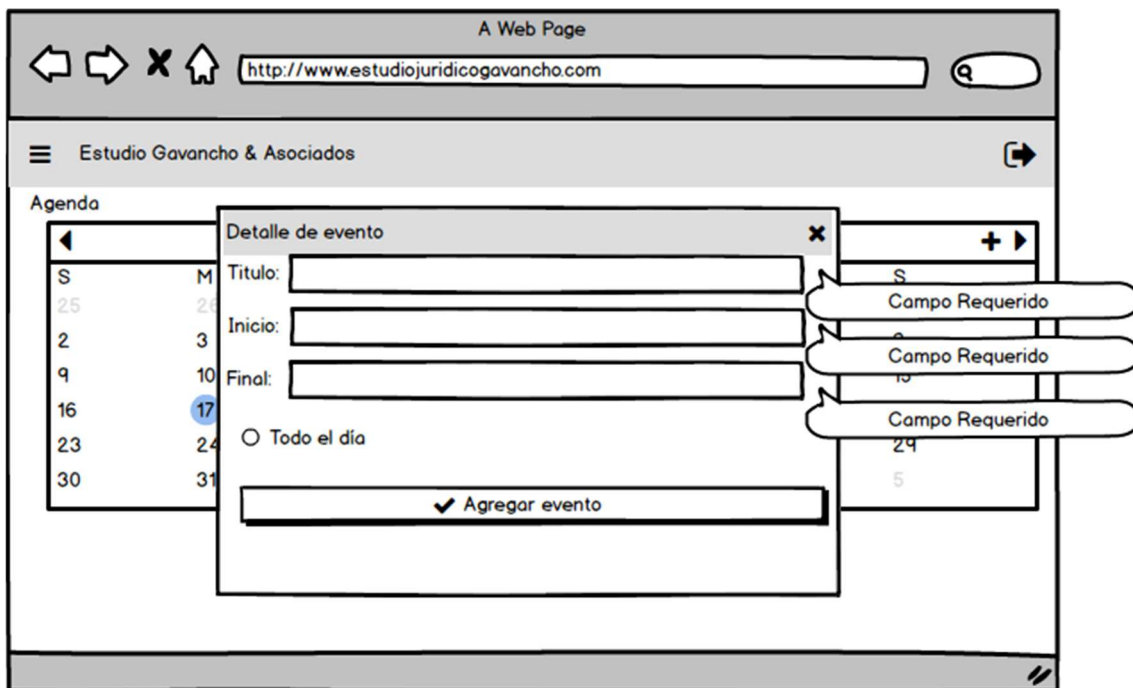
A Web Page

http://www.estudiojuridicogavancho.com

Estudio Gavancho & Asociados

Agenda

| S | M |
|---|---|
| 25 | 26 |
| 2 | 3 |
| 9 | 10 |
| 16 | 17 |
| 23 | 24 |
| 30 | 31 |

Detalle de evento

Titulo:

Inicio:

Final:

Todo el día

Agregar evento

S

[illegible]

15

29

5

Campo Requerido

Campo Requerido

Campo Requerido